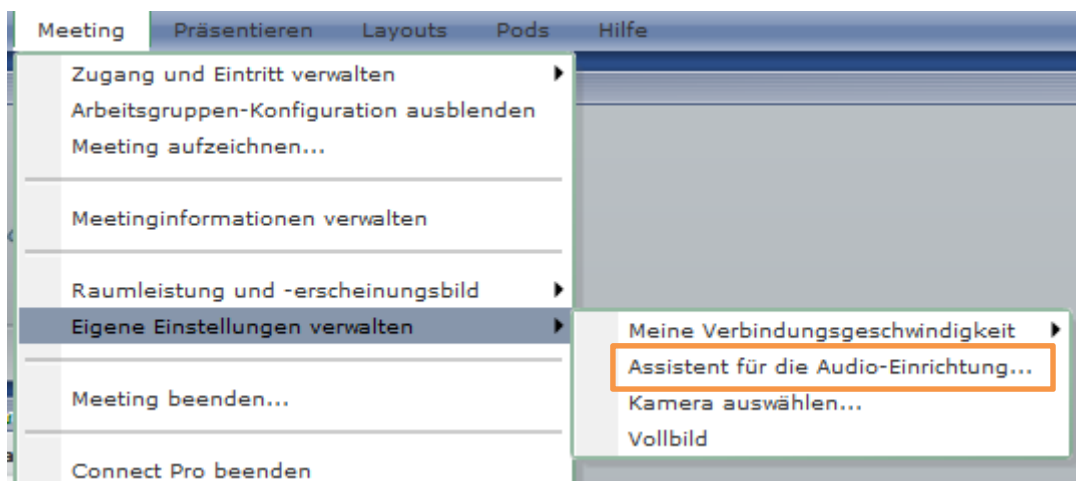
Meeting Präsentieren Layouts Pods Hilfe

Zugang und Eintritt verwalten
Arbeitsgruppen-Konfiguration ausblenden
Meeting aufzeichnen...

Meetinginformationen verwalten

Raumleistung und -erscheinungsbild
Eigene Einstellungen verwalten

Meeting beenden...

Connect Pro beenden

Meine Verbindungsgeschwindigkeit
Assistent für die Audio-Einrichtung...
Kamera auswählen...
Vollbild